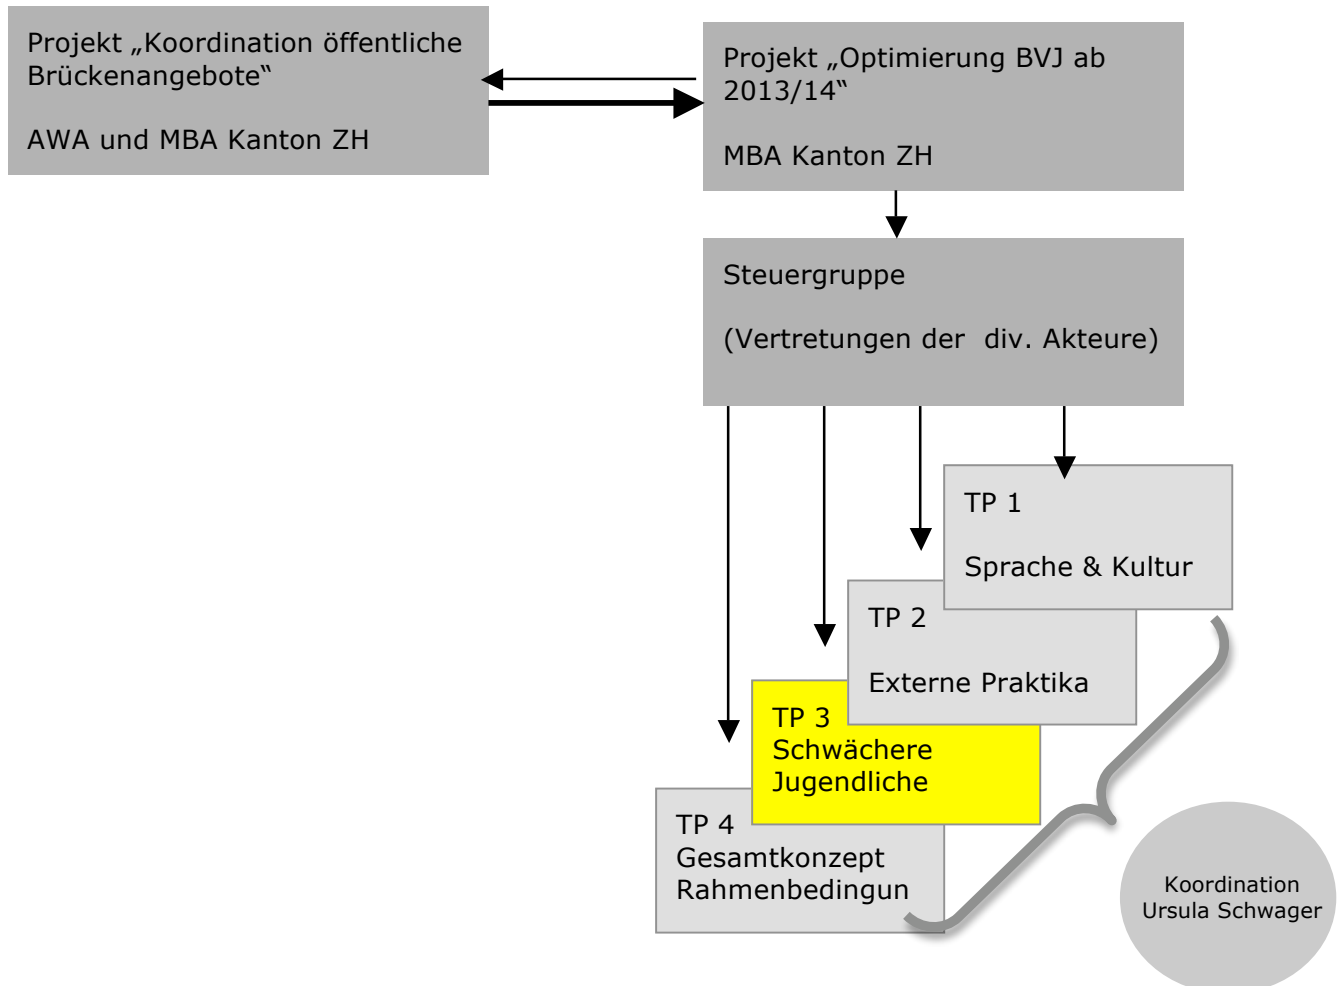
Projekt „Koordination öffentliche Brückenangebote“

AWA und MBA Kanton ZH

Projekt „Optimierung BVJ ab 2013/14“

MBA Kanton ZH

Steuergruppe

(Vertretungen der div. Akteure)

TP 1

Sprache & Kultur

TP 2

Externe Praktika

TP 3
Schwächere Jugendliche

TP 4
Gesamtkonzept
Rahmenbedingun

Koordination
Ursula Schwager